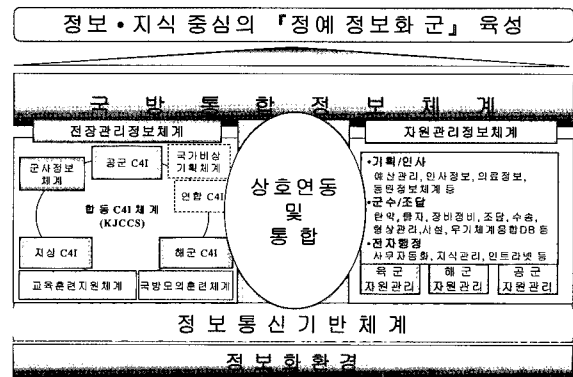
정보 • 지식 중심의 『정예 정보화 군』 육성

국 방 통 합 정 보 체 계

전장관리정보체계

군사정보체계

공군 C4I

국가비상기획체계

연합 C4I

합 동 C4I 체 계 (KJCCS)

지상 C4I

해군 C4I

교육훈련지원체계

국방모의훈련체계

상호연동 및 통 합

자원관리정보체계

•기획/인사
예산관리, 인사정보, 의료정보, 동원정보체계 등

•군수/조달
탄약, 물자, 장비정비, 조달, 수송, 형상관리, 시설, 우기체계융합DB 등

•전자행정
사무자동화, 지식관리, 인트라넷 등

육 군 자원관리

해 군 자원관리

공 군 자원관리

정 보 통 신 기 반 체 계

정 보 화 환 경